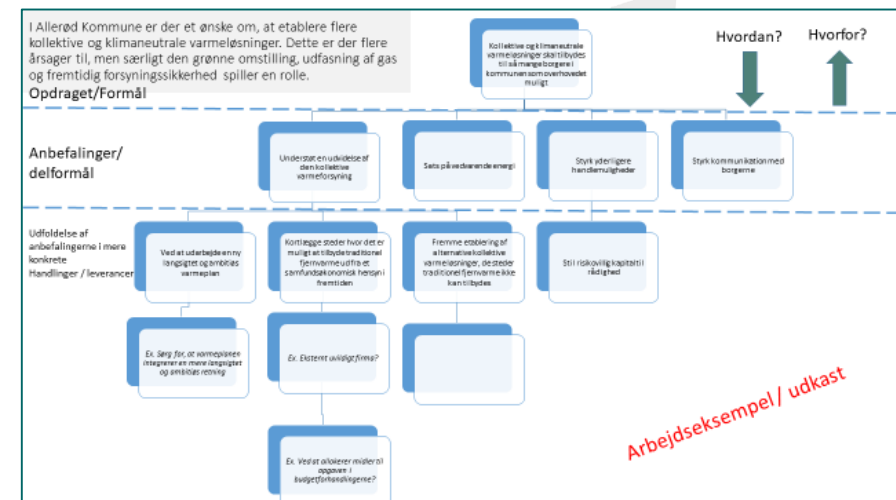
I Allerød Kommune er der et ønske om, at etablere flere kollektive og klimaneutrale varmeløsninger. Dette er der flere årsager til, men særligt den grønne omstilling, udfasning af gas og fremtidig forsyningssikkerhed spiller en rolle.

Opdraget/Formål

Kollektive og klimaneutrale varmeløsninger skal tilbydes til så mange borgere i kommunen som overhovedet muligt

Hvordan?

Hvorfor?

Anbefalinger/ delformål

Understøt en udvidelse af den kollektive varmeforsyning

Sats på vedvarende energi

Styrk yderligere handlemuligheder

Styrk kommunikation med borgerne

Udfoldelse af anbefalingerne i mere konkrete Handlinger / leverancer

Ved at udarbejde en ny langsigtet og ambitiøs varmeplan

Kortlægge steder hvor det er muligt at tilbyde traditionel fjernvarme ud fra et samfundsøkonomisk hensyn i fremtiden

Fremme etablering af alternative kollektive varmeløsninger, de steder traditionel fjernvarme ikke kan tilbydes

Stil risikovillig kapital til rådighed

Ex. Sørg for, at varmeplanen integrerer en mere langsigtet og ambitiøs retning

Ex. Eksternt uvildigt firma?

Ex. Ved at allokerer midler til opgaven i budgetforhandlingerne?

Arbejdseksempel / udkast